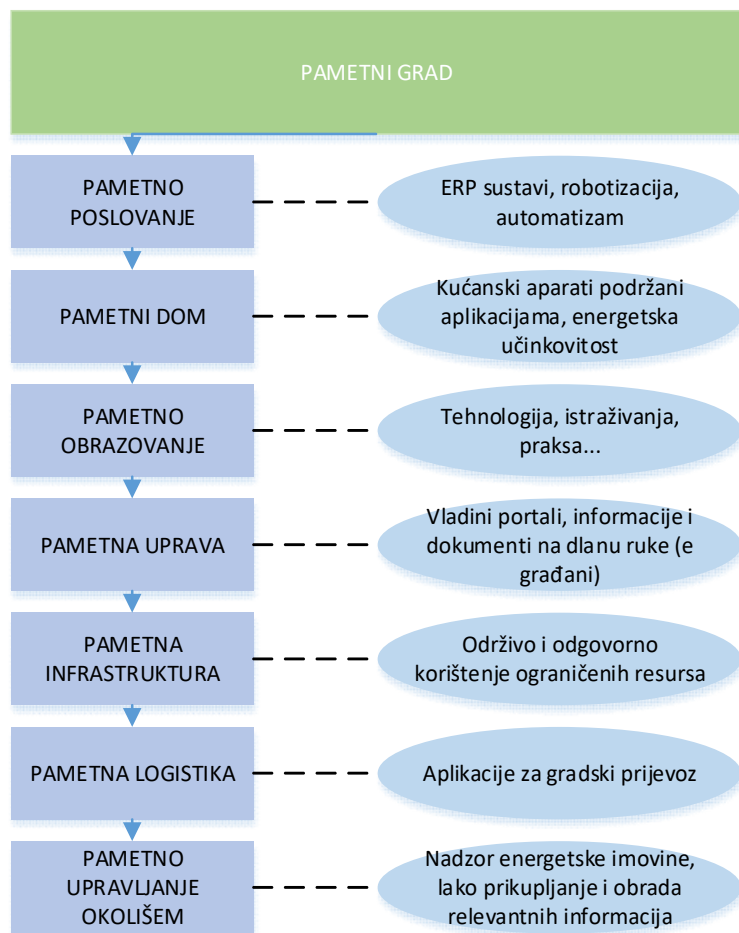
PAMETNI GRAD

PAMETNO POSLOVANJE

ERP sustavi, robotizacija, automatizam

PAMETNI DOM

Kućanski aparati podržani aplikacijama, energetska učinkovitost

PAMETNO OBRAZOVANJE

Tehnologija, istraživanja, praksa...

PAMETNA UPRAVA

Vladini portali, informacije i dokumenti na dlanu ruke (e građani)

PAMETNA INFRASTRUKTURA

Održivo i odgovorno korištenje ograničenih resursa

PAMETNA LOGISTIKA

Aplikacije za gradski prijevoz

PAMETNO UPRAVLJANJE OKOLIŠEM

Nadzor energetske imovine, lako prikupljanje i obrada relevantnih informacija